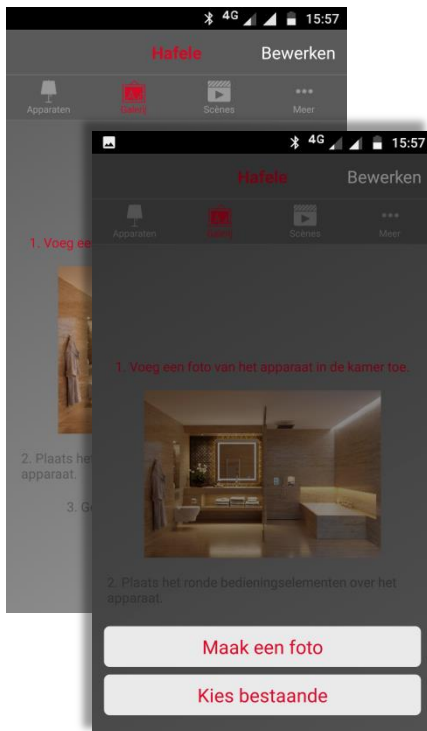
4G 15:57

Hafele Bewerken

Apparaten Galerij Scènes Meer

1. Voeg ee

2. Plaats het apparaat.

3. G

4G 15:57

Hafele Bewerken

Apparaten Galerij Scènes Meer

1. Voeg een foto van het apparaat in de kamer toe.

2. Plaats het ronde bedieningselementen over het apparaat.

Maak een foto

Kies bestaande